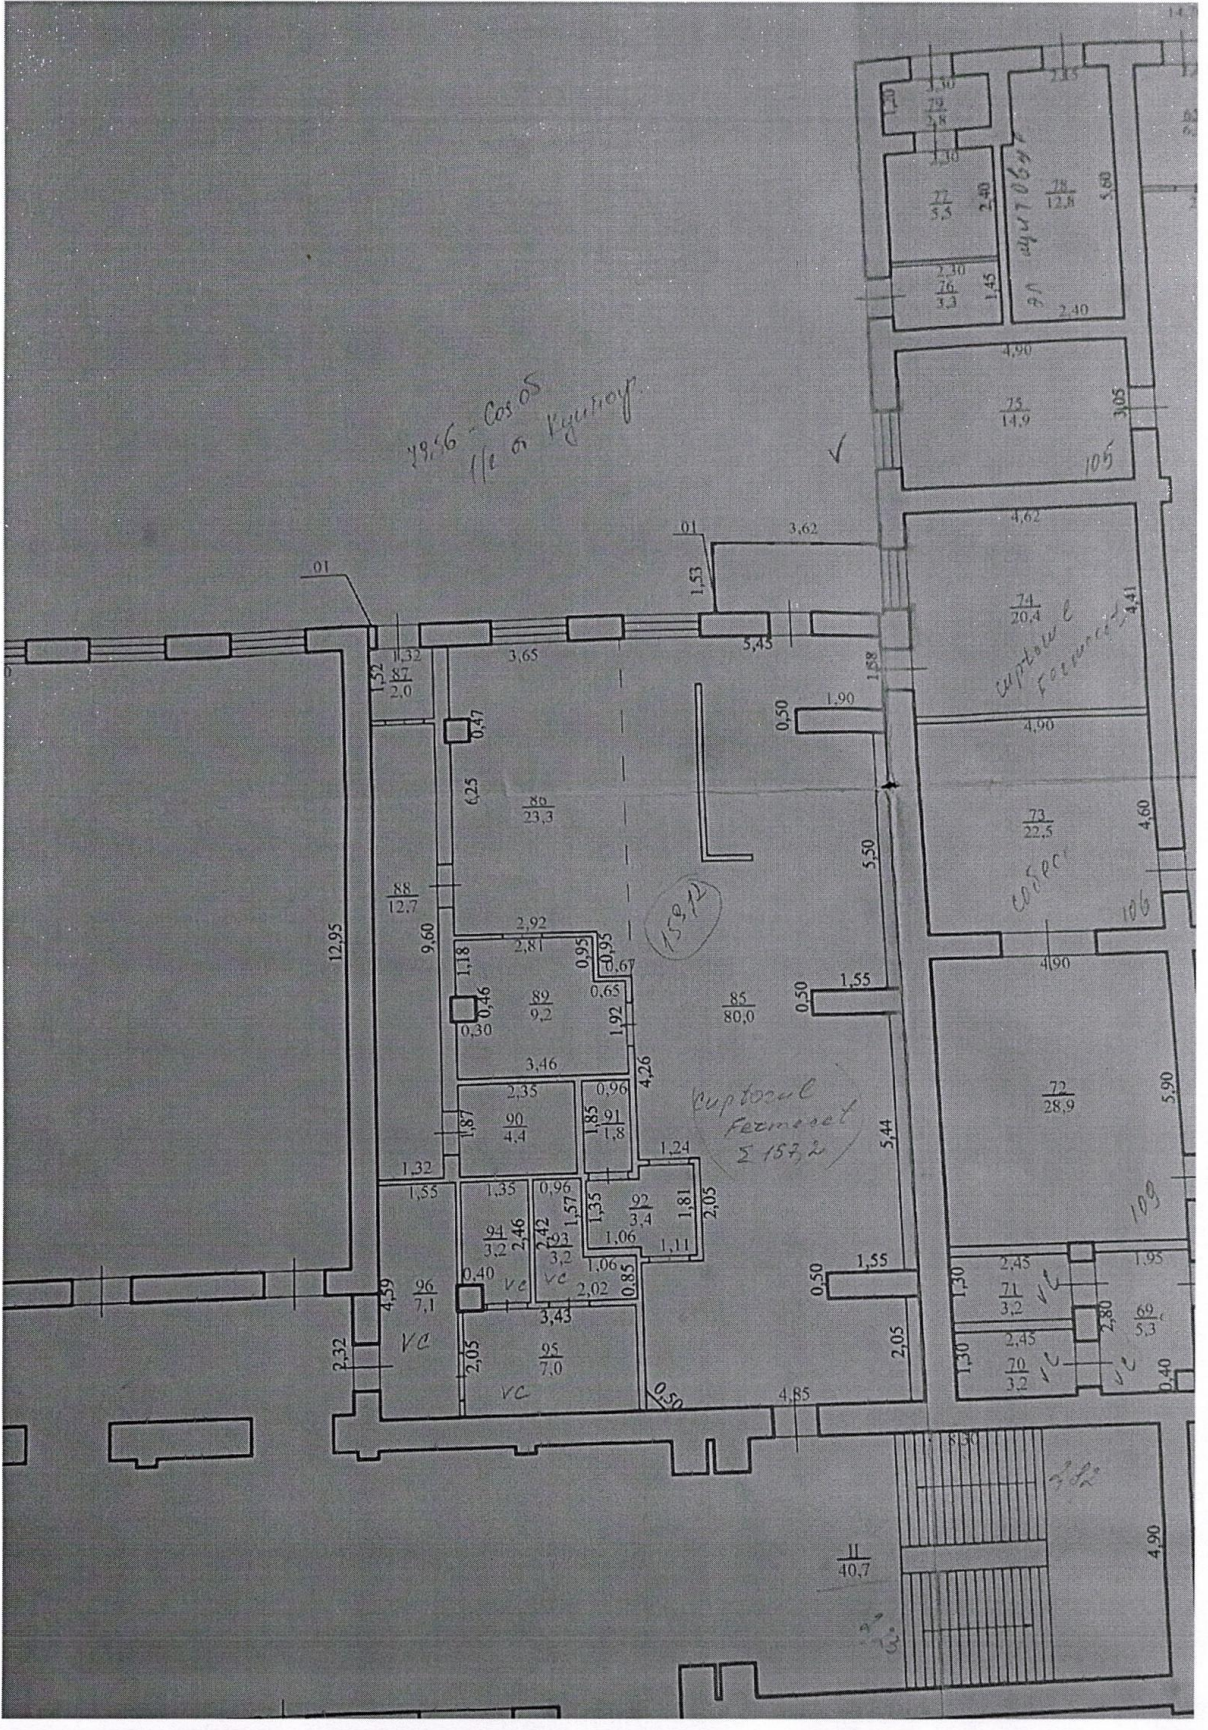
3,30
1,20
79
2,8
3,30
2,85
77
5,5
2,40
78
12,8
5,60
эл щитовая
2,30
76
3,3
1,45
2,40
4,90
75
14,9
3,05
105
79,56 - Cos.05
1/2 от Купчиоу
01
3,62
1,53
4,62
74
20,4
4,41
Cuptorul Fermecat
01
1,32
1,52
87
2,0
3,65
5,45
1,58
0,50
1,90
4,90
0,47
6,25
86
23,3
5,50
73
22,5
4,60
собес
88
12,7
12,95
9,60
2,92
2,81
1,18
0,95
0,95
0,67
157,2
106
4,90
0,46
0,30
89
9,2
0,65
1,92
85
80,0
0,50
1,55
3,46
4,26
72
28,9
5,90
2,35
0,96
90
4,4
1,87
1,85
91
1,8
Cuptorul Fermecat
Σ 157,2
5,44
1,32
1,24
1,55
1,35
0,96
1,57
1,35
92
3,4
1,81
2,05
109
94
3,2
2,46
2,42
93
3,2
1,06
1,11
2,45
1,95
0,50
1,55
1,30
71
3,2
vc
96
7,1
4,59
0,40
vc
vc
1,06
2,02
0,85
2,80
69
5,3
vc
3,43
2,45
2,32
vc
95
7,0
2,05
vc
2,05
1,30
70
3,2
vc
vc
0,40
0,50
4,85
8,30
11
40,7
4,90